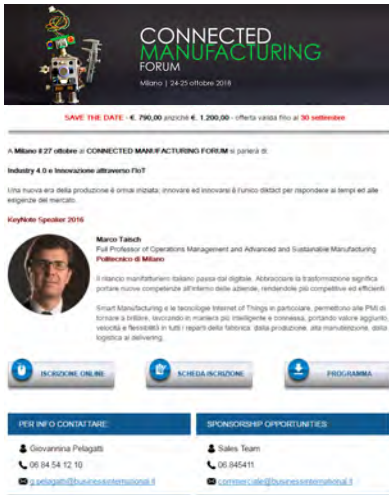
CONNECTED MANUFACTURING FORUM

Milano | 24-25 ottobre 2018

SAVE THE DATE - €. 790,00 anziché €. 1.200,00 - offerta valida fino al 30 settembre

A Milano il 27 ottobre al CONNECTED MANUFACTURING FORUM si parlerà di:

Industry 4.0 e Innovazione attraverso l'IoT

Una nuova era della produzione è ormai iniziata: innovare ed innovarsi è l'unico diktat per rispondere ai tempi ed alle esigenze del mercato.

KeyNote Speaker 2016

Marco Taisch
Full Professor of Operations Management and Advanced and Sustainable Manufacturing
Politecnico di Milano

Il rilancio manifatturiero italiano passa dal digitale. Abbracciare la trasformazione significa portare nuove competenze all'interno delle aziende, rendendole più competitive ed efficienti.

Smart Manufacturing e le tecnologie Internet of Things in particolare, permettono alle PMI di tornare a brillare, lavorando in maniera più intelligente e connessa, portando valore aggiunto, velocità e flessibilità in tutti i reparti della fabbrica: dalla produzione, alla manutenzione, dalla logistica al delivering.

ISCRIZIONE ONLINE

SCHEDA ISCRIZIONE

PROGRAMMA

PER INFO CONTATTARE:

Giovannina Pelagatti

06 84 54 12 10

g.pelagatti@businessinternational.it

SPONSORSHIP OPPORTUNITIES

Sales Team

06.845411

commerciale@businessinternational.it